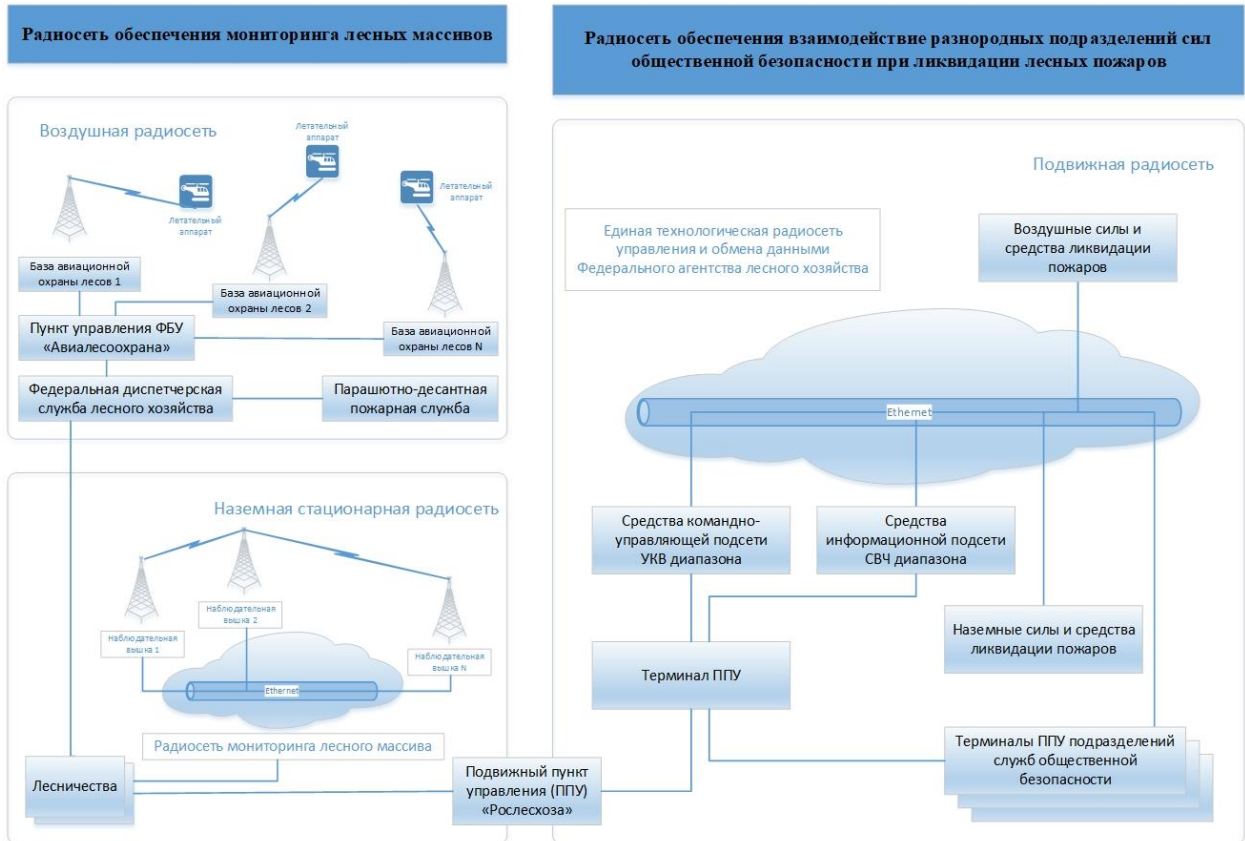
Радиосеть обеспечения мониторинга лесных массивов

Радиосеть обеспечения взаимодействие разнородных подразделений сил общественной безопасности при ликвидации лесных пожаров

Воздушная радиосеть

Летательный аппарат

Летательный аппарат

Летательный аппарат

База авиационной охраны лесов 1

База авиационной охраны лесов 2

База авиационной охраны лесов N

Пункт управления ФБУ «Авиалесоохрана»

Федеральная диспетчерская служба лесного хозяйства

Парашютно-десантная пожарная служба

Наземная стационарная радиосеть

Наблюдательная вышка 1

Наблюдательная вышка 2

Наблюдательная вышка N

Ethernet

Радиосеть мониторинга лесного массива

Лесничества

Подвижный пункт управления (ППУ) «Рослесхоза»

Подвижная радиосеть

Единая технологическая радиосеть управления и обмена данными Федерального агентства лесного хозяйства

Воздушные силы и средства ликвидации пожаров

Ethernet

Средства командно-управляющей подсети УКВ диапазона

Средства информационной подсети СВЧ диапазона

Наземные силы и средства ликвидации пожаров

Терминал ППУ

Терминалы ППУ подразделений служб общественной безопасности